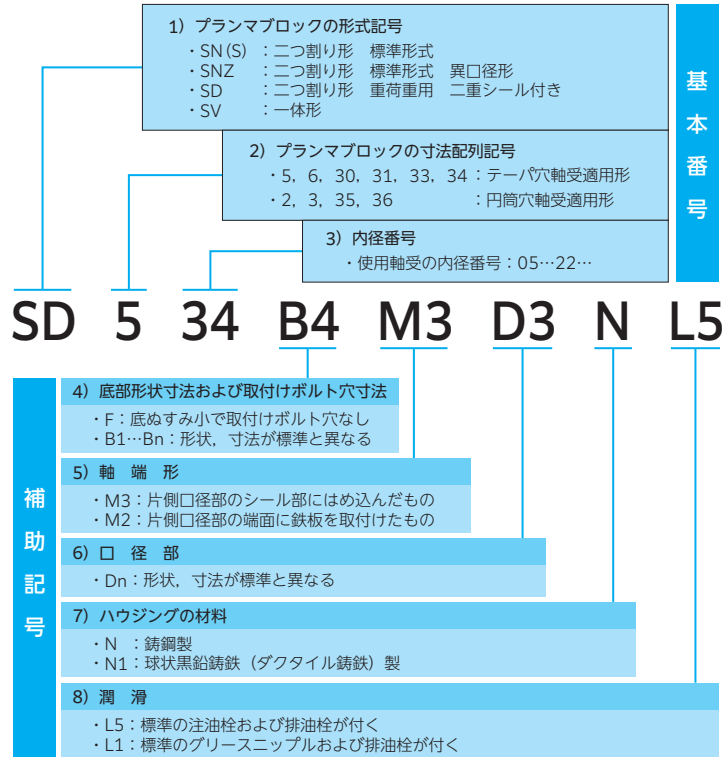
1）プランマブロックの形式記号
・SN(S)：二つ割り形　標準形式
・SNZ：二つ割り形　標準形式　異口径形
・SD：二つ割り形　重荷重用　二重シール付き
・SV：一体形

2）プランマブロックの寸法配列記号
・5，6，30，31，33，34：テーパ穴軸受適用形
・2，3，35，36：円筒穴軸受適用形

3）内径番号
・使用軸受の内径番号：05…22…

基本番号

SD 5 34 B4 M3 D3 N L5

補助記号

4）底部形状寸法および取付けボルト穴寸法
・F：底ぬすみ小で取付けボルト穴なし
・B1…Bn：形状，寸法が標準と異なる

5）軸　端　形
・M3：片側口径部のシール部にはめ込んだもの
・M2：片側口径部の端面に鉄板を取付けたもの

6）口　径　部
・Dn：形状，寸法が標準と異なる

7）ハウジングの材料
・N　：鋳鋼製
・N1：球状黒鉛鋳鉄（ダクタイル鋳鉄）製

8）潤　滑
・L5：標準の注油栓および排油栓が付く
・L1：標準のグリースニップルおよび排油栓が付く